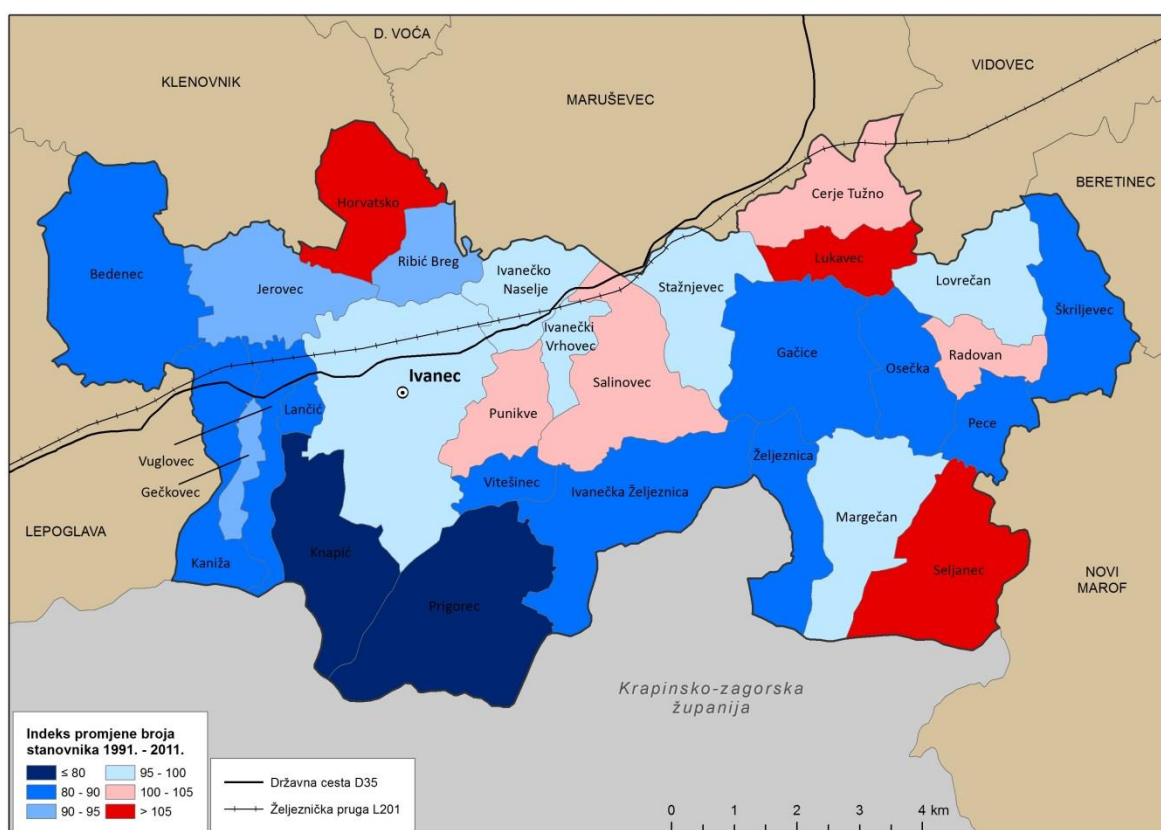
D. VOĆA

KLENOVNIK

MARUŠEVEC

VIDOVEC

BERETINEC

Horvatsko

Cerje Tužno

Bedenec

Jerovec

Ribić Breg

Ivanečko Naselje

Stažnjevec

Lukavec

Lovrečan

Škriljevec

Ivanečki Vrhovec

Gačice

Osečka

Radovan

Ivanec

Salinovec

Punikve

Lančić

Pece

Vuglovec

Gečkovec

Željeznica

Vitešinec

Ivanečka Željeznica

LEPOGLAVA

Margečan

Kaniža

Knapić

Seljanec

NOVI MAROF

Prigorec

Krapinsko-zagorska županija

Indeks promjene broja stanovnika 1991. - 2011.

| | | | |
|---|---|---|---|
| | ≤ 80 | | 95 - 100 |
| | 80 - 90 | | 100 - 105 |
| | 90 - 95 | | > 105 |

Državna cesta D35

Željeznička pruga L201

0 1 2 3 4 km